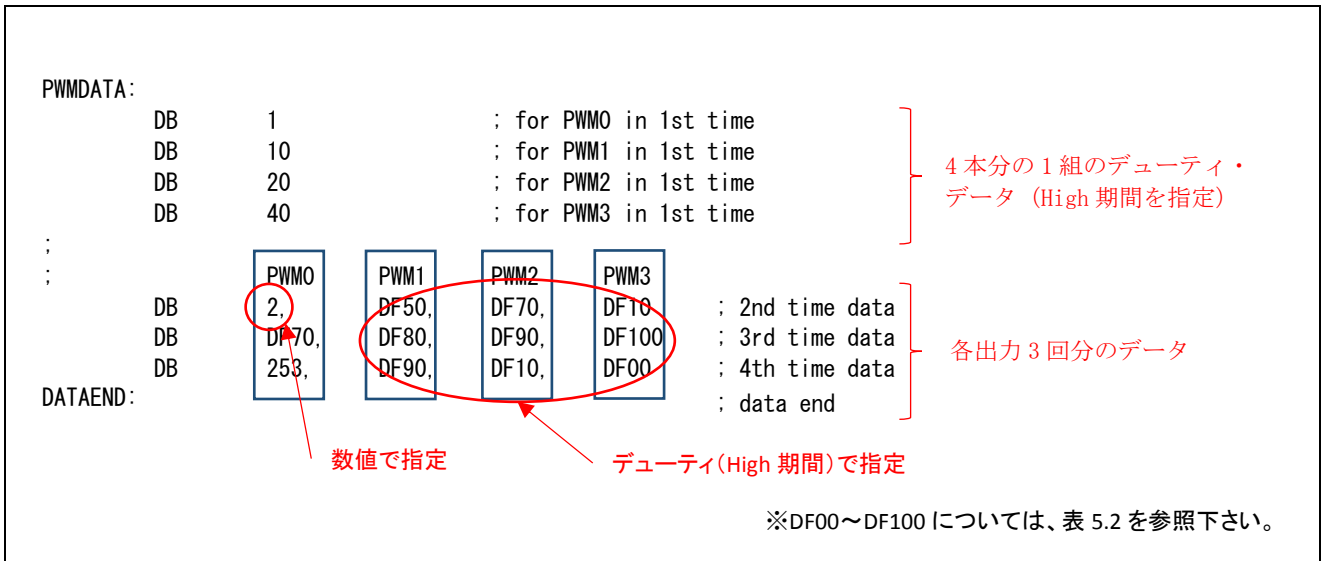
PWMDATA:
DB 1 ; for PWM0 in 1st time
DB 10 ; for PWM1 in 1st time
DB 20 ; for PWM2 in 1st time
DB 40 ; for PWM3 in 1st time
;
; PWM0 PWM1 PWM2 PWM3
DB 2, DF50, DF70, DF10 ; 2nd time data
DB DF70, DF80, DF90, DF100 ; 3rd time data
DB 253, DF90, DF10, DF00 ; 4th time data
DATAEND: ; data end

4 本分の 1 組のデューティ・データ（High 期間を指定）

各出力 3 回分のデータ

数値で指定

デューティ(High 期間)で指定

※DF00～DF100 については、表 5.2 を参照下さい。